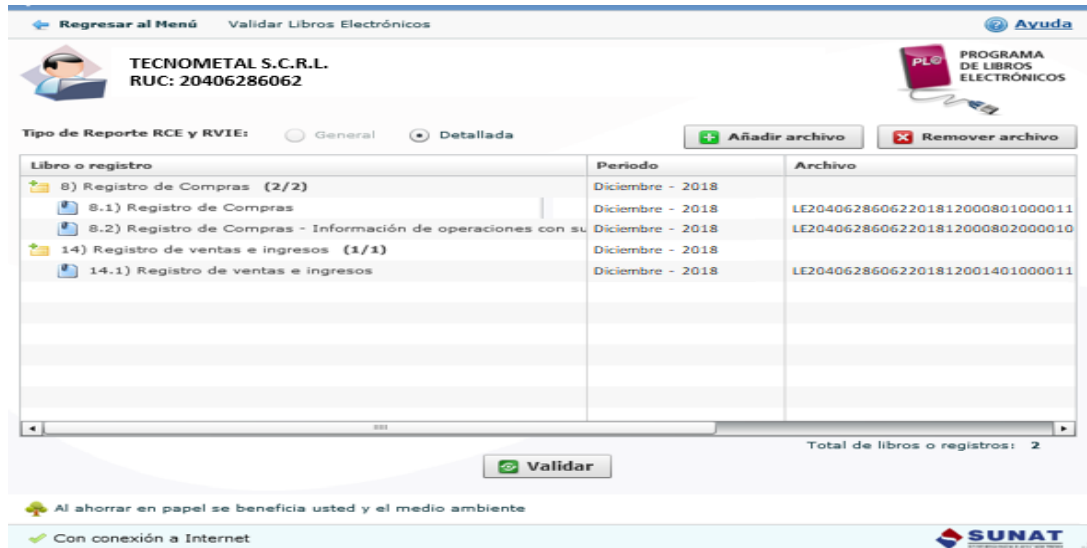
Regresar al Menú Validar Libros Electrónicos

Ayuda

TECNOMETAL S.C.R.L.
RUC: 20406286062

PLE PROGRAMA DE LIBROS ELECTRÓNICOS

Tipo de Reporte RCE y RVIE: General Detallada

Añadir archivo Remover archivo

| Libro o registro | Periodo | Archivo |
|---|---|---|
| 8) Registro de Compras (2/2) | Diciembre - 2018 | |
| 8.1) Registro de Compras | Diciembre - 2018 | LE2040628606220181200080100001​1 |
| 8.2) Registro de Compras - Información de operaciones con su | Diciembre - 2018 | LE2040628606220181200080200001​0 |
| 14) Registro de ventas e ingresos (1/1) | Diciembre - 2018 | |
| 14.1) Registro de ventas e ingresos | Diciembre - 2018 | LE2040628606220181200140100001​1 |

Total de libros o registros: 2

Validar

Al ahorrar en papel se beneficia usted y el medio ambiente

Con conexión a Internet

SUNAT